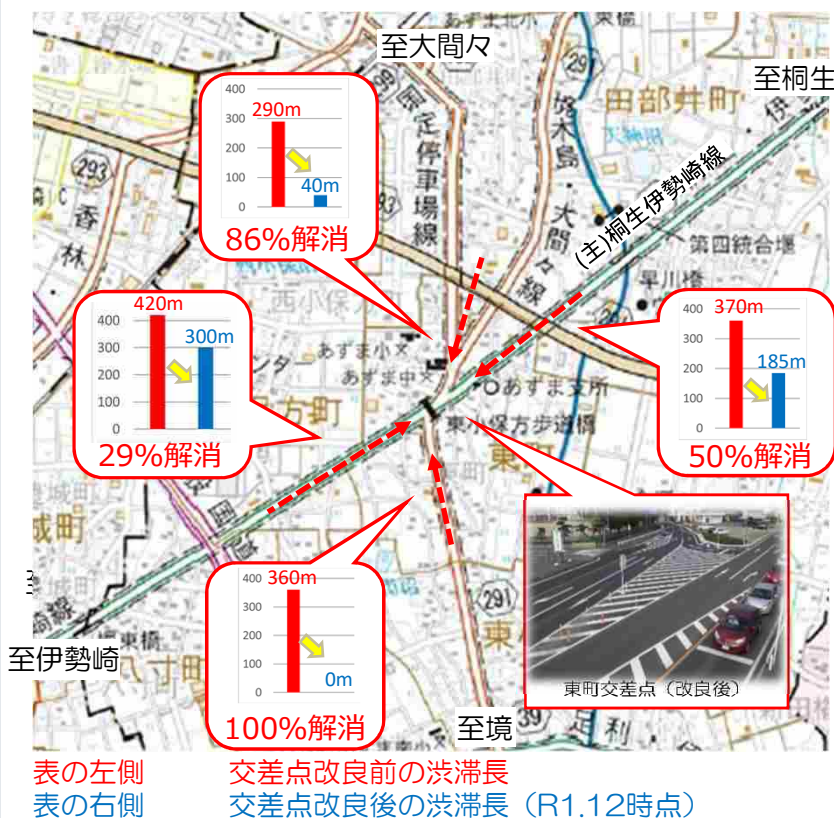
至大間々

至桐生

400
300
200
100
0
290m
40m
86%解消

(主)桐生伊勢崎線

田部井町

第四統合堰

早川橋

400
300
200
100
0
420m
300m
29%解消

あずま小
あずま中
あずま支所

東小保方歩道橋

西小保方町

400
300
200
100
0
370m
185m
50%解消

400
300
200
100
0
360m
0m
100%解消

至伊勢崎

至境

東町交差点（改良後）

表の左側　　交差点改良前の渋滞長
表の右側　　交差点改良後の渋滞長（R1.12時点）